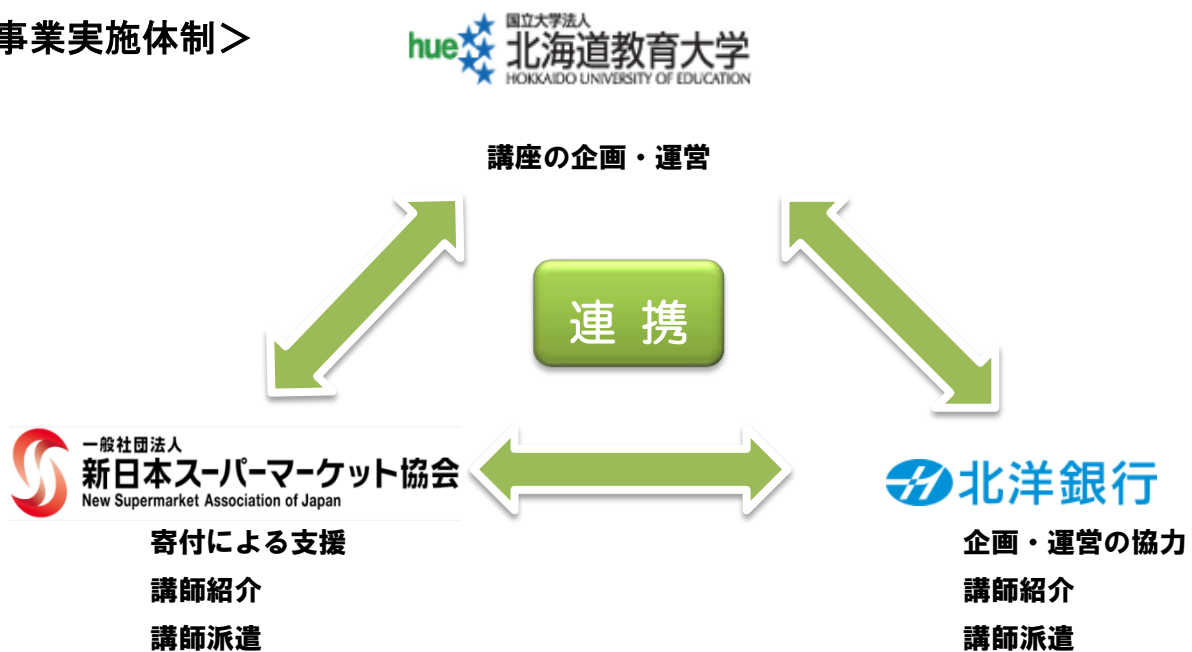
事業実施体制＞

hue 国立大学法人 北海道教育大学 HOKKAIDO UNIVERSITY OF EDUCATION

講座の企画・運営

連 携

一般社団法人 新日本スーパーマーケット協会 New Supermarket Association of Japan

寄付による支援
講師紹介
講師派遣

北洋銀行

企画・運営の協力
講師紹介
講師派遣